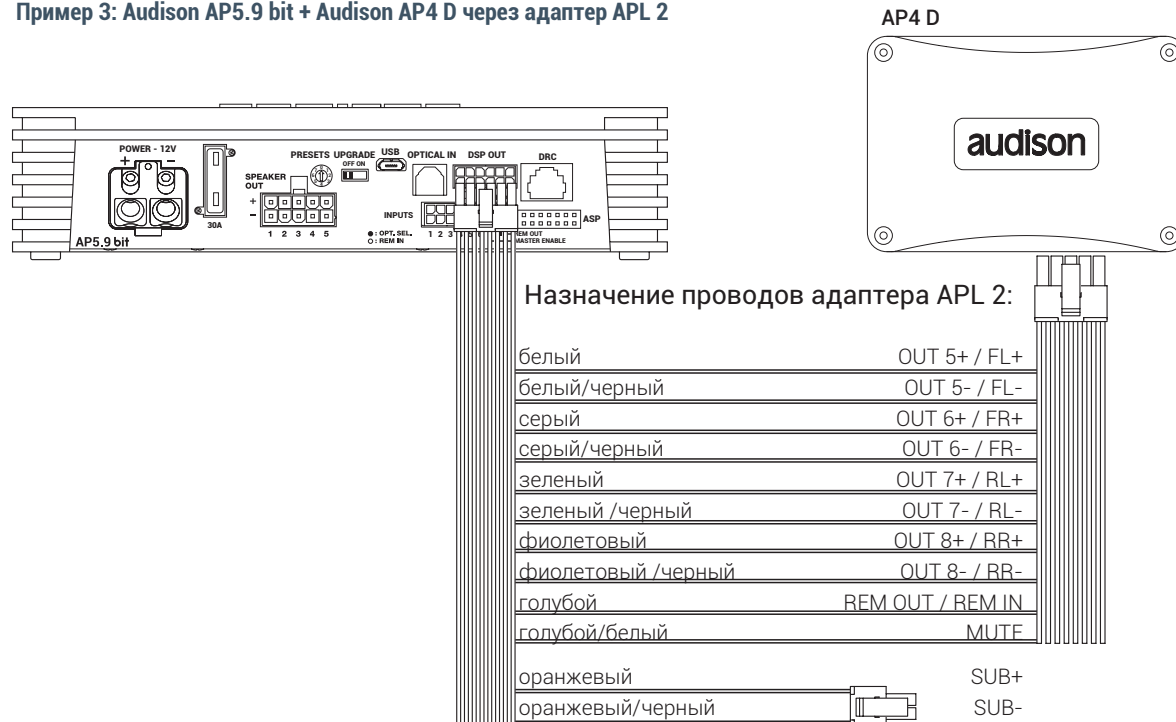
Пример 3: Audison AP5.9 bit + Audison AP4 D через адаптер APL 2

AP4 D

audison

POWER - 12V
+ −
30A
PRESETS UPGRADE
OFF ON
USB
OPTICAL IN
DSP OUT
DRC
SPEAKER OUT
+
-
1 2 3 4 5
INPUTS
●: OPT. SEL.
○: REM IN
1 2 3
ASP
REM OUT
MASTER ENABLE
AP5.9 bit

Назначение проводов адаптера APL 2:

| | |
|---|---|
| белый | OUT 5+ / FL+ |
| белый/черный | OUT 5- / FL- |
| серый | OUT 6+ / FR+ |
| серый/черный | OUT 6- / FR- |
| зеленый | OUT 7+ / RL+ |
| зеленый /черный | OUT 7- / RL- |
| фиолетовый | OUT 8+ / RR+ |
| фиолетовый /черный | OUT 8- / RR- |
| голубой | REM OUT / REM IN |
| голубой/белый | MUTE |
| оранжевый | SUB+ |
| оранжевый/черный | SUB- |